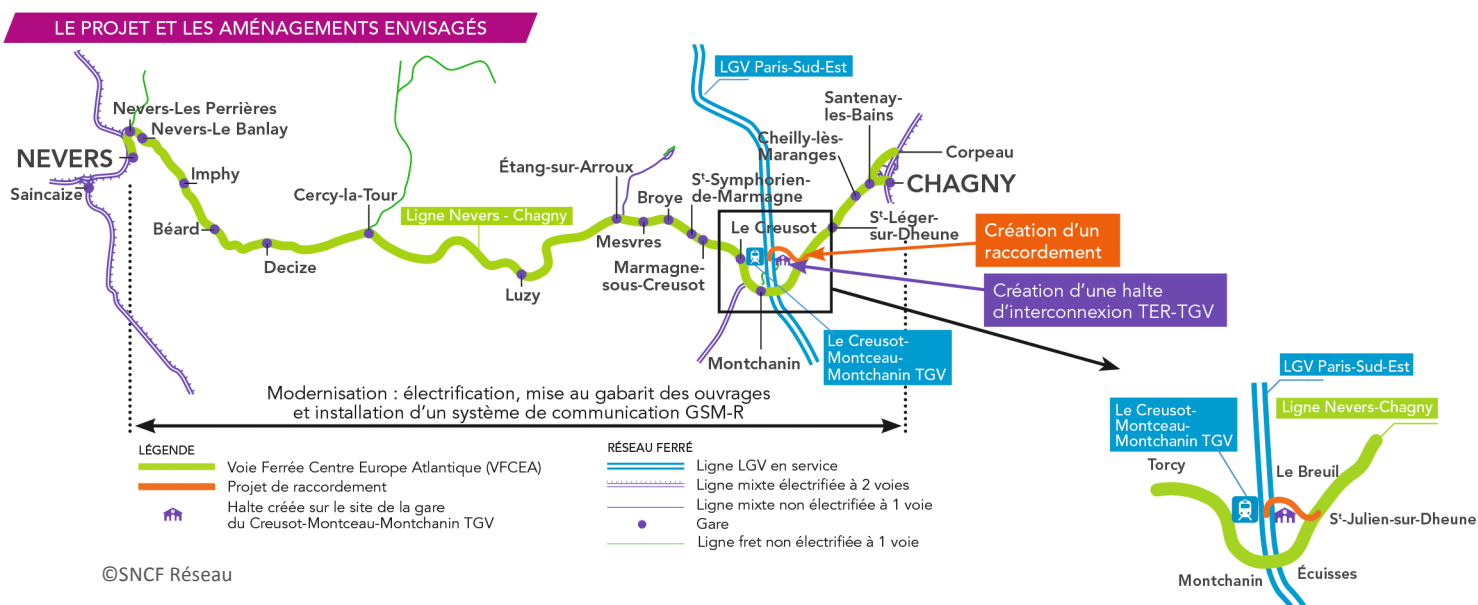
LE PROJET ET LES AMÉNAGEMENTS ENVISAGÉS

LGV Paris-Sud-Est

Nevers-Les Perrières
Nevers-Le Banlay
NEVERS
Saincaize
Imphy
Béard
Decize
Cercy-la-Tour
Ligne Nevers - Chagny
Luzy
Étang-sur-Arroux
Mesvres
Broye
S$^{t}$-Symphorien-de-Marmagne
Marmagne-sous-Creusot
Le Creusot
Montchanin
Le Creusot-Montceau-Montchanin TGV
Cheilly-lès-Maranges
Santenay-les-Bains
Corpeau
CHAGNY
S$^{t}$-Léger-sur-Dheune

Création d'un raccordement
Création d'une halte d'interconnexion TER-TGV

Modernisation : électrification, mise au gabarit des ouvrages et installation d'un système de communication GSM-R

LÉGENDE
Voie Ferrée Centre Europe Atlantique (VFCEA)
Projet de raccordement
Halte créée sur le site de la gare du Creusot-Montceau-Montchanin TGV

RÉSEAU FERRÉ
Ligne LGV en service
Ligne mixte électrifiée à 2 voies
Ligne mixte non électrifiée à 1 voie
Gare
Ligne fret non électrifiée à 1 voie

©SNCF Réseau

LGV Paris-Sud-Est
Le Creusot-Montceau-Montchanin TGV
Ligne Nevers-Chagny
Torcy
Le Breuil
S$^{t}$-Julien-sur-Dheune
Montchanin
Écuisses